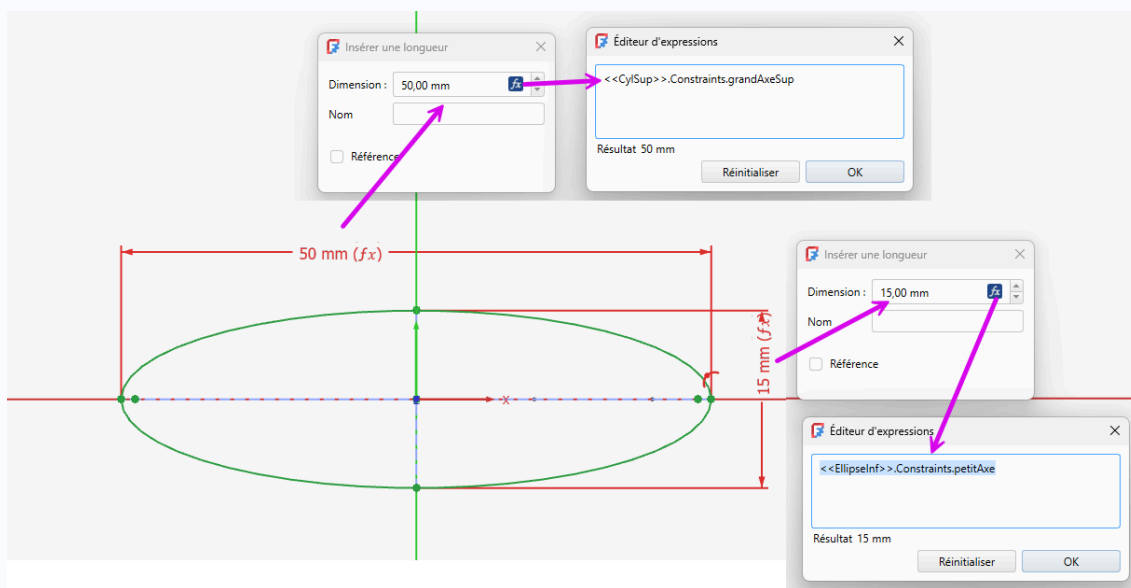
Insérer une longueur

Dimension : 50,00 mm

Nom

Référence

Éditeur d'expressions

<<CylSup>>.Constraints.grandAxeSup

Résultat 50 mm

Réinitialiser OK

50 mm ($fx$)

15 mm ($fx$)

x

Insérer une longueur

Dimension : 15,00 mm

Nom

Référence

Éditeur d'expressions

<<EllipseInf>>.Constraints.petitAxe

Résultat 15 mm

Réinitialiser OK